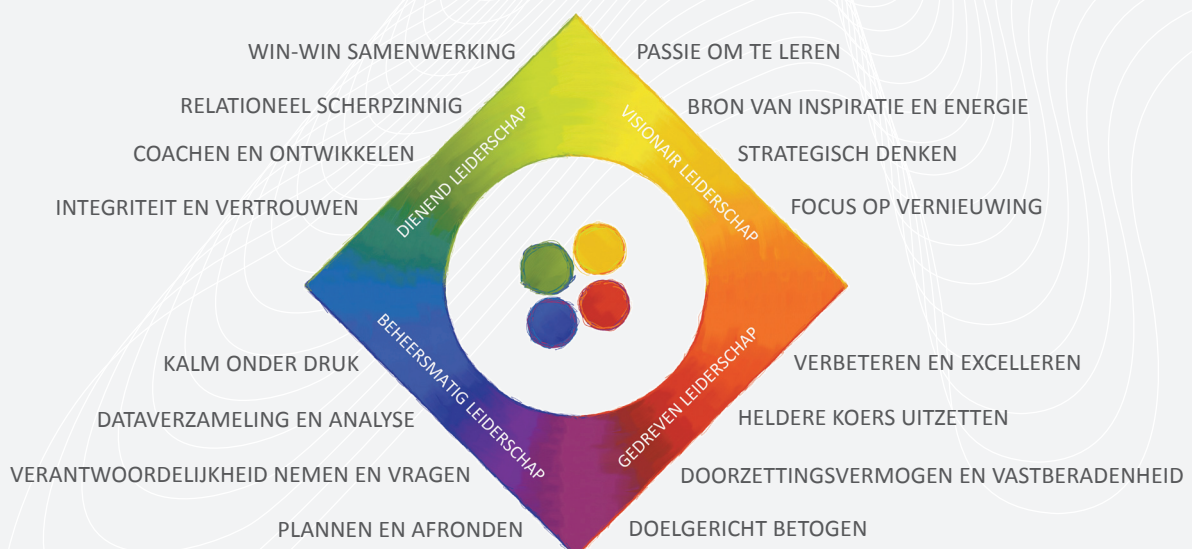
WIN-WIN SAMENWERKING
RELATIONEEL SCHERPZINNIG
COACHEN EN ONTWIKKELEN
INTEGRITEIT EN VERTROUWEN

PASSIE OM TE LEREN
BRON VAN INSPIRATIE EN ENERGIE
STRATEGISCH DENKEN
FOCUS OP VERNIEUWING

DIENEND LEIDERSCHAP
VISIONAIR LEIDERSCHAP
BEHEERSMATIG LEIDERSCHAP
GEDREVEN LEIDERSCHAP

KALM ONDER DRUK
DATAVERZAMELING EN ANALYSE
VERANTWOORDELIJKHEID NEMEN EN VRAGEN
PLANNEN EN AFRONDEN

VERBETEREN EN EXCELLEREN
HELDERE KOERS UITZETTEN
DOORZETTINGSVERMOGEN EN VASTBERADENHEID
DOELGERICHT BETOGEN